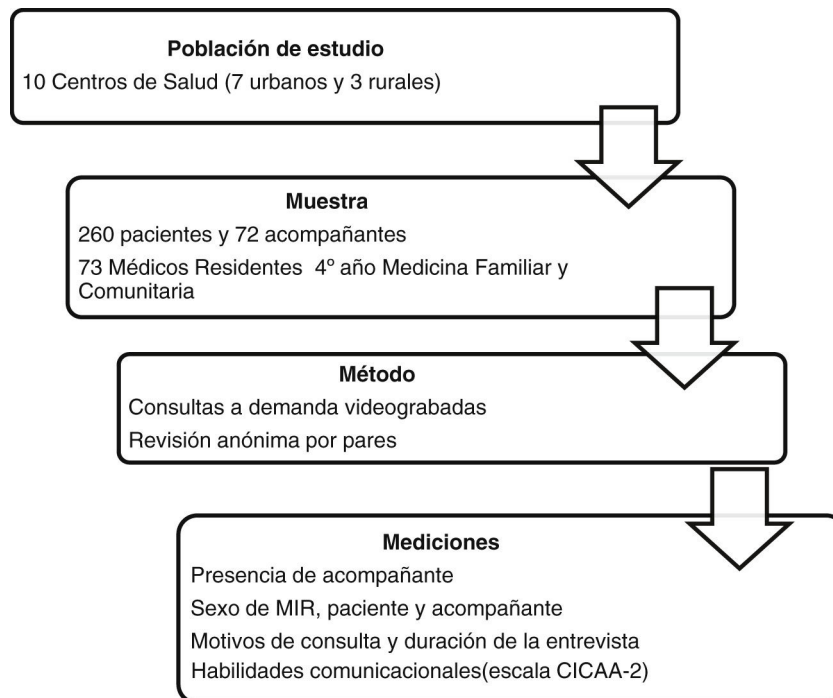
Población de estudio
10 Centros de Salud (7 urbanos y 3 rurales)

Muestra
260 pacientes y 72 acompañantes
73 Médicos Residentes 4º año Medicina Familiar y Comunitaria

Método
Consultas a demanda videograbadas
Revisión anónima por pares

Mediciones
Presencia de acompañante
Sexo de MIR, paciente y acompañante
Motivos de consulta y duración de la entrevista
Habilidades comunicacionales(escala CICAA-2)